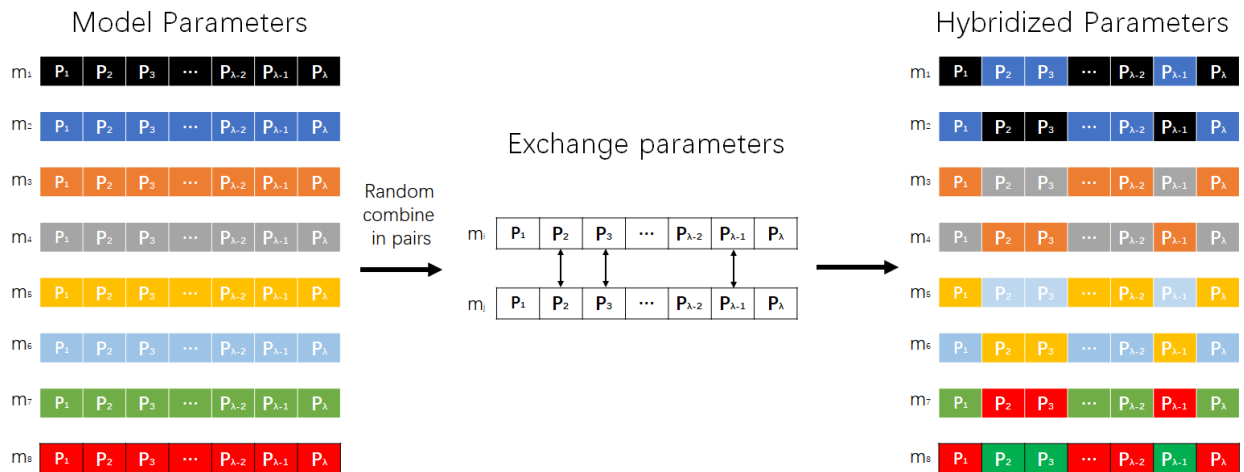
Model Parameters

| | | | | | | | |
|---|---|---|---|---|---|---|---|
| $m_1$ | $P_1$ | $P_2$ | $P_3$ | ··· | $P_{\lambda-2}$ | $P_{\lambda-1}$ | $P_\lambda$ |
| $m_2$ | $P_1$ | $P_2$ | $P_3$ | ··· | $P_{\lambda-2}$ | $P_{\lambda-1}$ | $P_\lambda$ |
| $m_3$ | $P_1$ | $P_2$ | $P_3$ | ··· | $P_{\lambda-2}$ | $P_{\lambda-1}$ | $P_\lambda$ |
| $m_4$ | $P_1$ | $P_2$ | $P_3$ | ··· | $P_{\lambda-2}$ | $P_{\lambda-1}$ | $P_\lambda$ |
| $m_5$ | $P_1$ | $P_2$ | $P_3$ | ··· | $P_{\lambda-2}$ | $P_{\lambda-1}$ | $P_\lambda$ |
| $m_6$ | $P_1$ | $P_2$ | $P_3$ | ··· | $P_{\lambda-2}$ | $P_{\lambda-1}$ | $P_\lambda$ |
| $m_7$ | $P_1$ | $P_2$ | $P_3$ | ··· | $P_{\lambda-2}$ | $P_{\lambda-1}$ | $P_\lambda$ |
| $m_8$ | $P_1$ | $P_2$ | $P_3$ | ··· | $P_{\lambda-2}$ | $P_{\lambda-1}$ | $P_\lambda$ |

Random combine in pairs

Exchange parameters

| | | | | | | | |
|---|---|---|---|---|---|---|---|
| $m_i$ | $P_1$ | $P_2$ | $P_3$ | ··· | $P_{\lambda-2}$ | $P_{\lambda-1}$ | $P_\lambda$ |
| $m_j$ | $P_1$ | $P_2$ | $P_3$ | ··· | $P_{\lambda-2}$ | $P_{\lambda-1}$ | $P_\lambda$ |

Hybridized Parameters

| | | | | | | | |
|---|---|---|---|---|---|---|---|
| $m_1$ | $P_1$ | $P_2$ | $P_3$ | ··· | $P_{\lambda-2}$ | $P_{\lambda-1}$ | $P_\lambda$ |
| $m_2$ | $P_1$ | $P_2$ | $P_3$ | ··· | $P_{\lambda-2}$ | $P_{\lambda-1}$ | $P_\lambda$ |
| $m_3$ | $P_1$ | $P_2$ | $P_3$ | ··· | $P_{\lambda-2}$ | $P_{\lambda-1}$ | $P_\lambda$ |
| $m_4$ | $P_1$ | $P_2$ | $P_3$ | ··· | $P_{\lambda-2}$ | $P_{\lambda-1}$ | $P_\lambda$ |
| $m_5$ | $P_1$ | $P_2$ | $P_3$ | ··· | $P_{\lambda-2}$ | $P_{\lambda-1}$ | $P_\lambda$ |
| $m_6$ | $P_1$ | $P_2$ | $P_3$ | ··· | $P_{\lambda-2}$ | $P_{\lambda-1}$ | $P_\lambda$ |
| $m_7$ | $P_1$ | $P_2$ | $P_3$ | ··· | $P_{\lambda-2}$ | $P_{\lambda-1}$ | $P_\lambda$ |
| $m_8$ | $P_1$ | $P_2$ | $P_3$ | ··· | $P_{\lambda-2}$ | $P_{\lambda-1}$ | $P_\lambda$ |